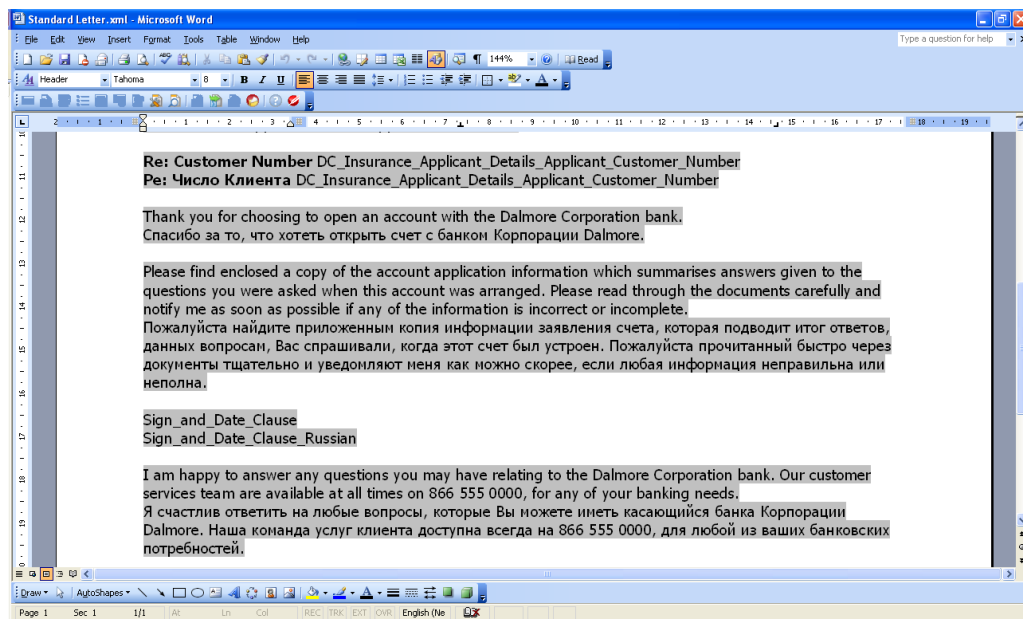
Standard Letter.xml - Microsoft Word

File Edit View Insert Format Tools Table Window Help

Type a question for help

Header Tahoma 8 B I U

144% Read

Re: Customer Number DC_Insurance_Applicant_Details_Applicant_Customer_Number
Ре: Число Клиента DC_Insurance_Applicant_Details_Applicant_Customer_Number

Thank you for choosing to open an account with the Dalmore Corporation bank.
Спасибо за то, что хотеть открыть счет с банком Корпорации Dalmore.

Please find enclosed a copy of the account application information which summarises answers given to the questions you were asked when this account was arranged. Please read through the documents carefully and notify me as soon as possible if any of the information is incorrect or incomplete.
Пожалуйста найдите приложенным копия информации заявления счета, которая подводит итог ответов, данных вопросам, Вас спрашивали, когда этот счет был устроен. Пожалуйста прочитанный быстро через документы тщательно и уведомляют меня как можно скорее, если любая информация неправильна или неполна.

Sign_and_Date_Clause
Sign_and_Date_Clause_Russian

I am happy to answer any questions you may have relating to the Dalmore Corporation bank. Our customer services team are available at all times on 866 555 0000, for any of your banking needs.
Я счастлив ответить на любые вопросы, которые Вы можете иметь касающийся банка Корпорации Dalmore. Наша команда услуг клиента доступна всегда на 866 555 0000, для любой из ваших банковских потребностей.

Draw AutoShapes

Page 1 Sec 1 1/1 At Ln Col REC TRK EXT OVR English (Ne